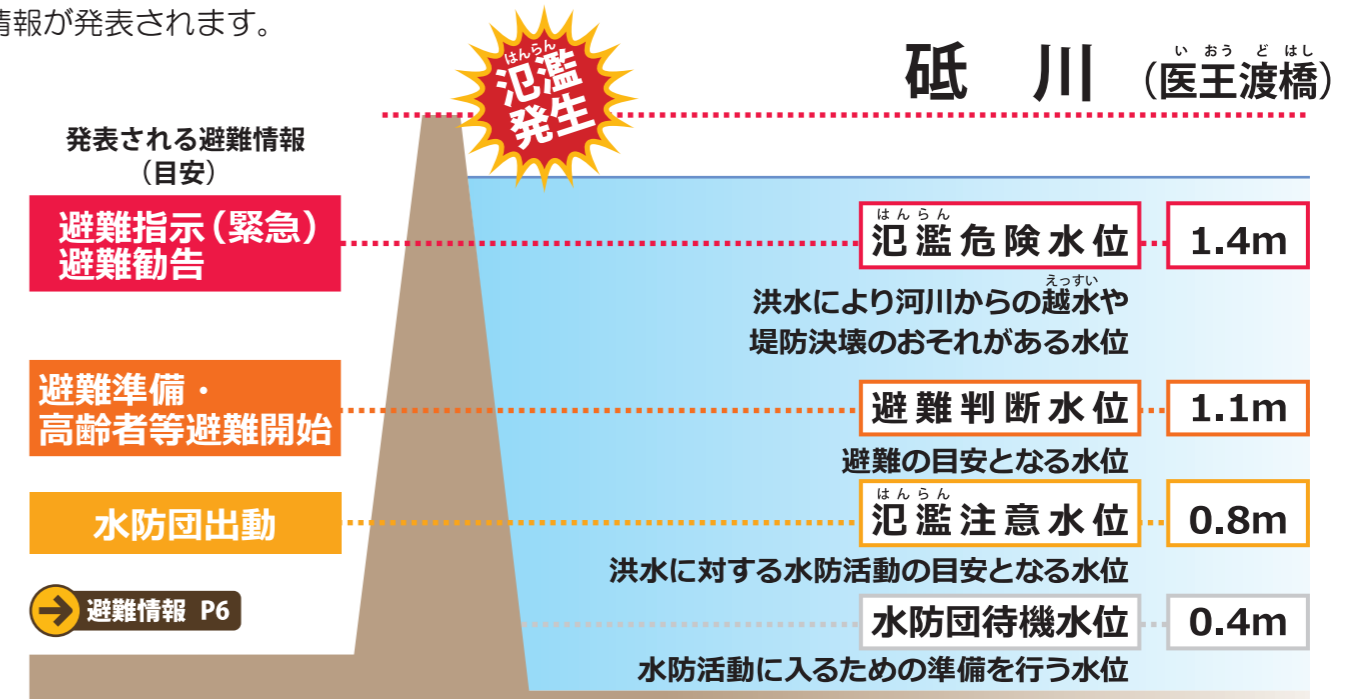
情報が発表されます。

はんらん
氾濫発生

砥 川（医王渡橋）
い おう ど はし

発表される避難情報（目安）

避難指示（緊急）
避難勧告

はんらん
氾濫危険水位 1.4m

洪水により河川からの越水や堤防決壊のおそれがある水位
えっすい

避難準備・高齢者等避難開始

避難判断水位 1.1m

避難の目安となる水位

水防団出動

はんらん
氾濫注意水位 0.8m

洪水に対する水防活動の目安となる水位

避難情報 P6

水防団待機水位 0.4m

水防活動に入るための準備を行う水位